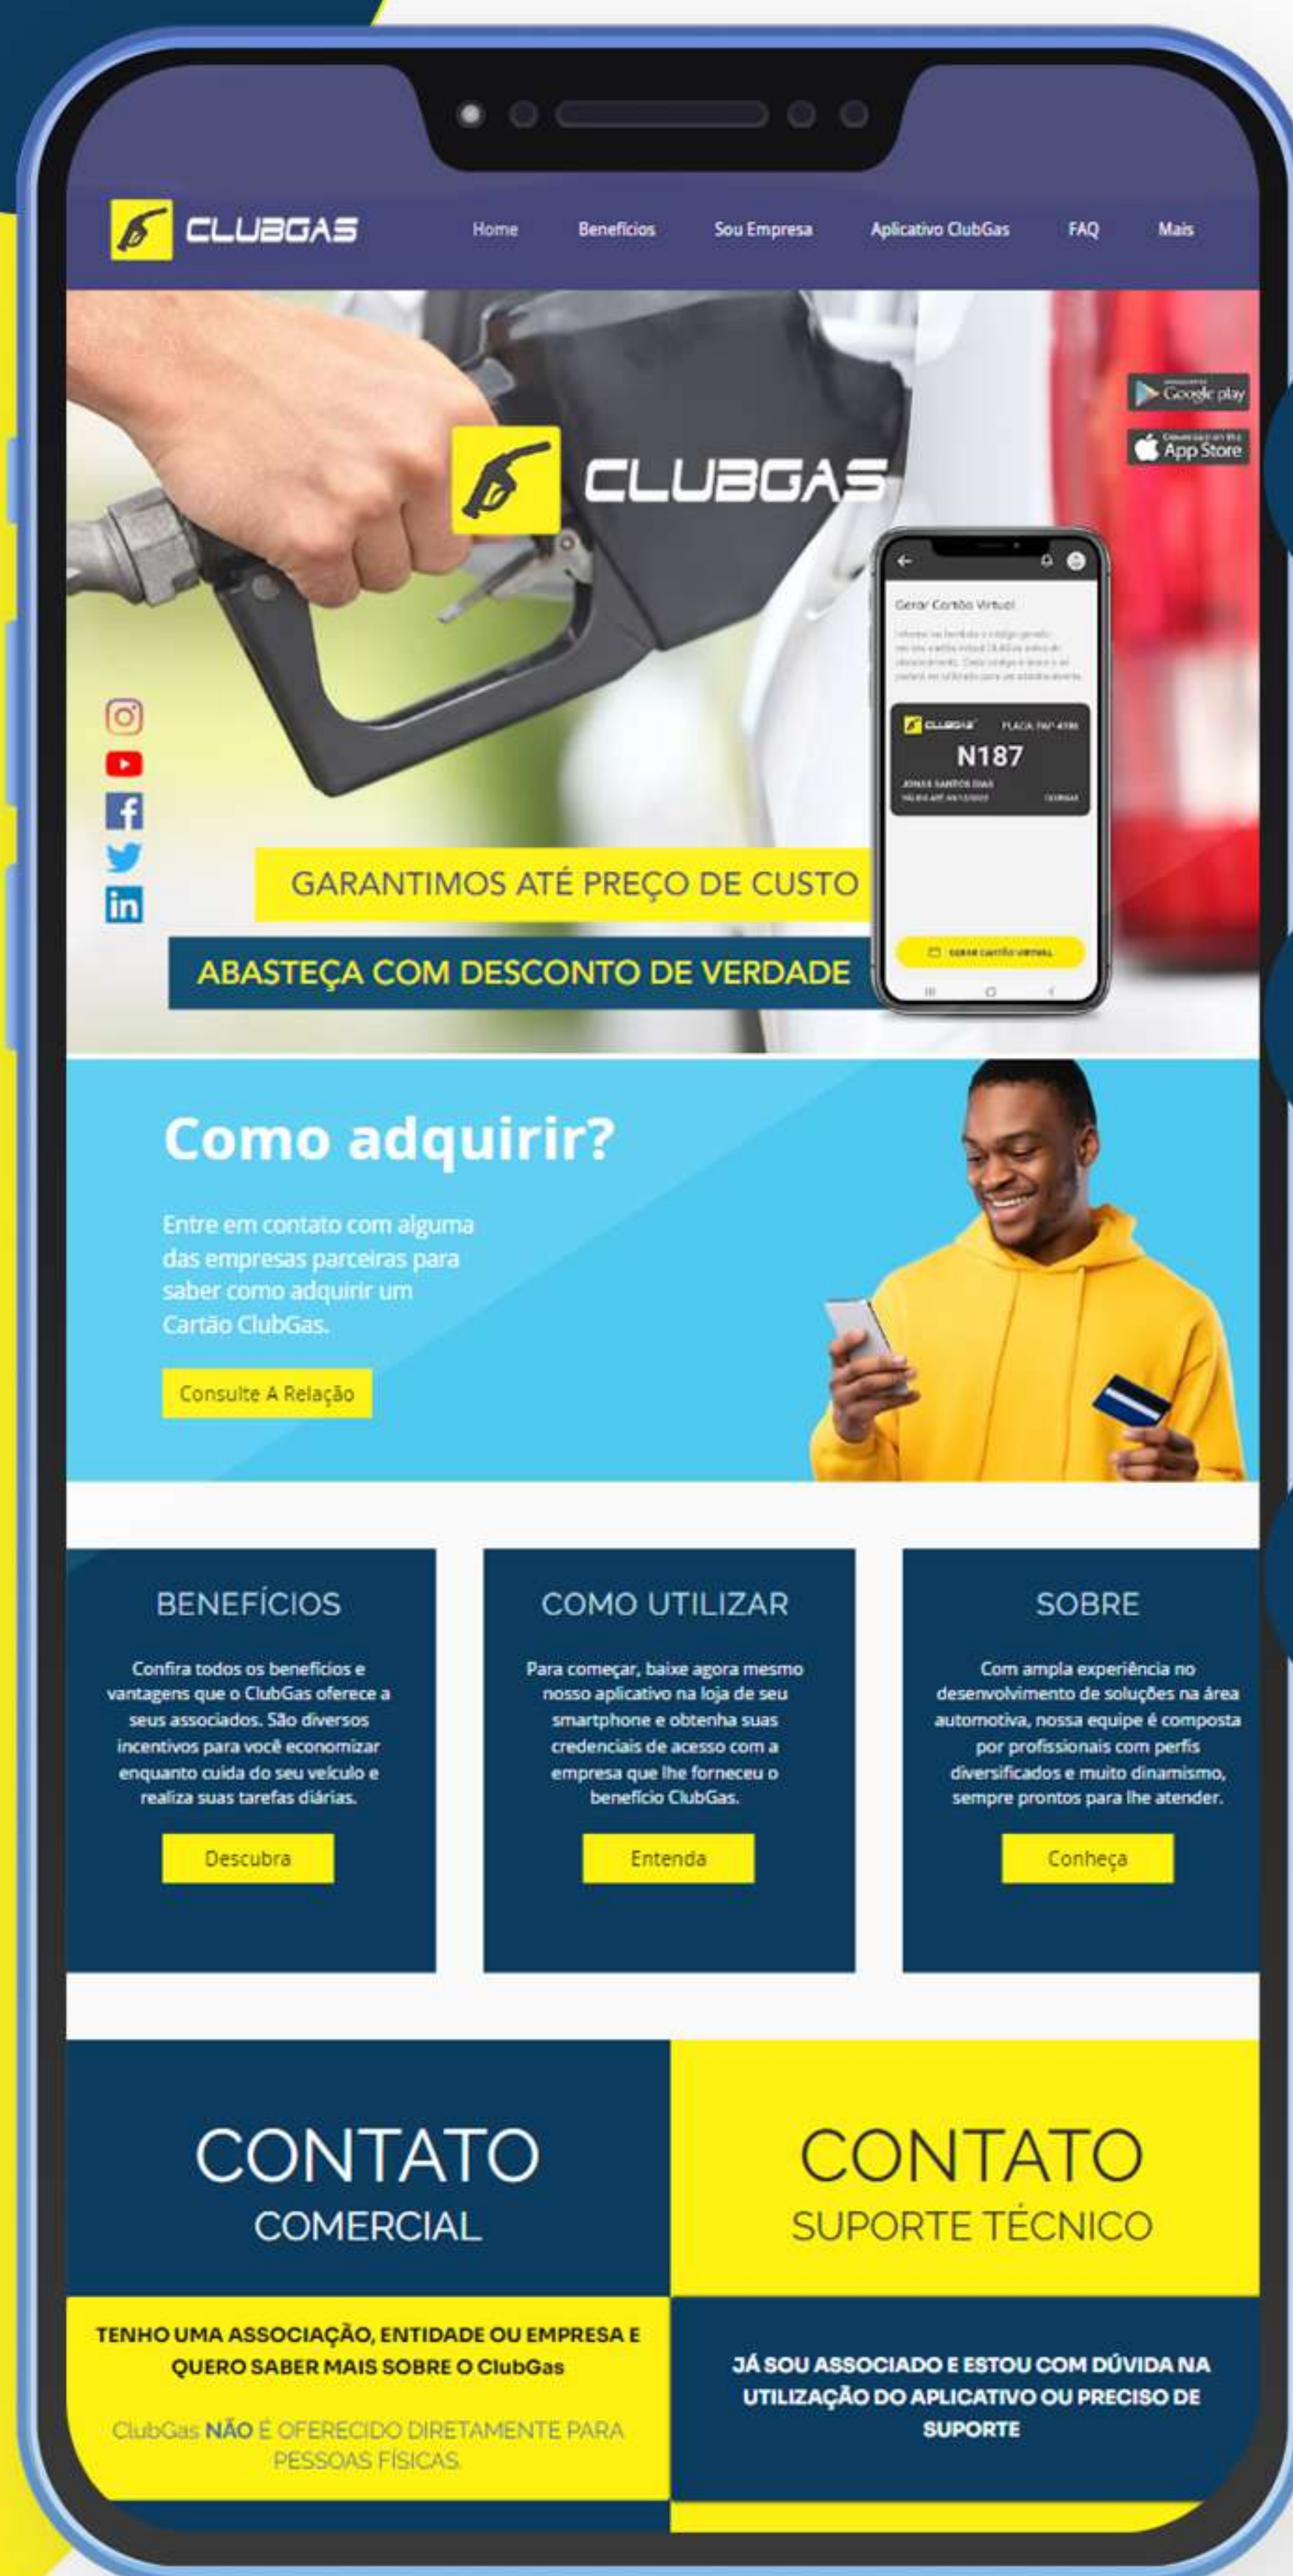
CLUBGAS

Home
Benefícios
Sou Empresa
Aplicativo ClubGas
FAQ
Mais

Google play
App Store

CLUBGAS

Gerar Cartão Virtual

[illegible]

CLUBGAS PLACA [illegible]
N187
JONAS SANTOS DIAS
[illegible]

GERAR CARTÃO VIRTUAL

GARANTIMOS ATÉ PREÇO DE CUSTO

ABASTEÇA COM DESCONTO DE VERDADE

Como adquirir?

Entre em contato com alguma das empresas parceiras para saber como adquirir um Cartão ClubGas.

Consulte A Relação

BENEFÍCIOS

Confira todos os benefícios e vantagens que o ClubGas oferece a seus associados. São diversos incentivos para você economizar enquanto cuida do seu veículo e realiza suas tarefas diárias.

Descubra

COMO UTILIZAR

Para começar, baixe agora mesmo nosso aplicativo na loja de seu smartphone e obtenha suas credenciais de acesso com a empresa que lhe forneceu o benefício ClubGas.

Entenda

SOBRE

Com ampla experiência no desenvolvimento de soluções na área automotiva, nossa equipe é composta por profissionais com perfis diversificados e muito dinamismo, sempre prontos para lhe atender.

Conheça

CONTATO
COMERCIAL

CONTATO
SUPORTE TÉCNICO

TENHO UMA ASSOCIAÇÃO, ENTIDADE OU EMPRESA E QUERO SABER MAIS SOBRE O ClubGas

ClubGas NÃO É OFERECIDO DIRETAMENTE PARA PESSOAS FÍSICAS.

JÁ SOU ASSOCIADO E ESTOU COM DÚVIDA NA UTILIZAÇÃO DO APLICATIVO OU PRECISO DE SUPORTE